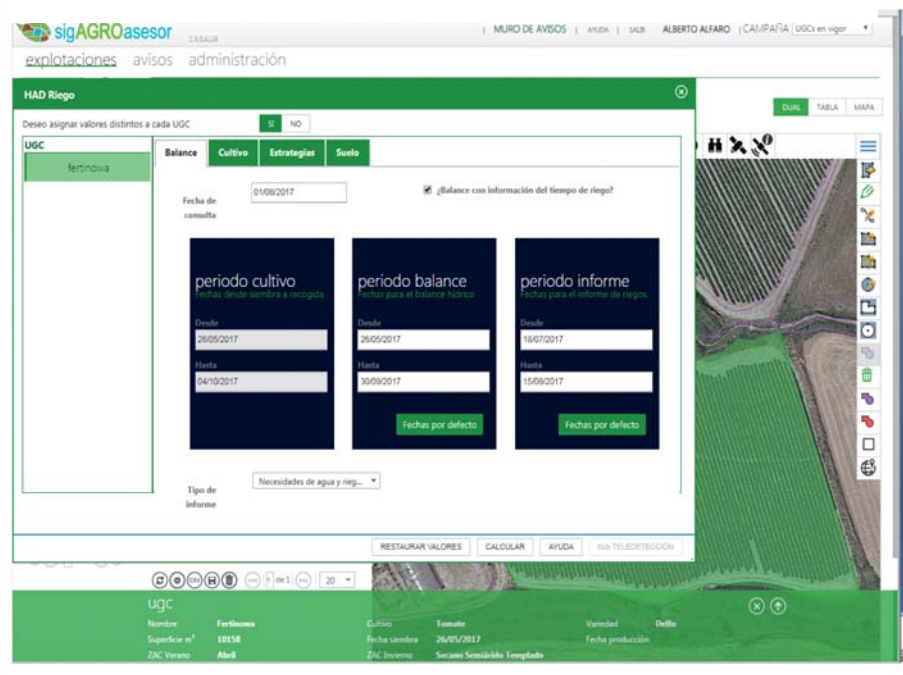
sigAGROasesor

| MURO DE AVISOS | AYUDA | SALIR ALBERTO ALFARO | CAMPAÑA UGCs en vigor

explotaciones avisos administración

HAD Riego

DUAL TABLA MAPA

Deseo asignar valores distintos a cada UGC SI NO

UGC

fertinowa

Balance Cultivo Estrategias Suelo

Fecha de consulta 01/08/2017

¿Balance con información del tiempo de riego?

periodo cultivo
Fechas desde siembra a recogida
Desde
26/05/2017
Hasta
04/10/2017

periodo balance
Fechas para el balance hídrico
Desde
26/05/2017
Hasta
30/09/2017
Fechas por defecto

periodo informe
Fechas para el informe de riegos
Desde
18/07/2017
Hasta
15/08/2017
Fechas por defecto

Tipo de informe Necesidades de agua y rieg...

RESTAURAR VALORES CALCULAR AYUDA KIA TELEDETECCIÓN

1 de 1 20

ugc

| Nombre | Fertinowa | Cultivo | Tomate | Variedad | Dello |
|---|---|---|---|---|---|
| Superficie m² | 10158 | Fecha siembra | 26/05/2017 | Fecha producción | |
| ZAC Verano | Abril | ZAC Invierno | Secano Semiárido Templado | | |